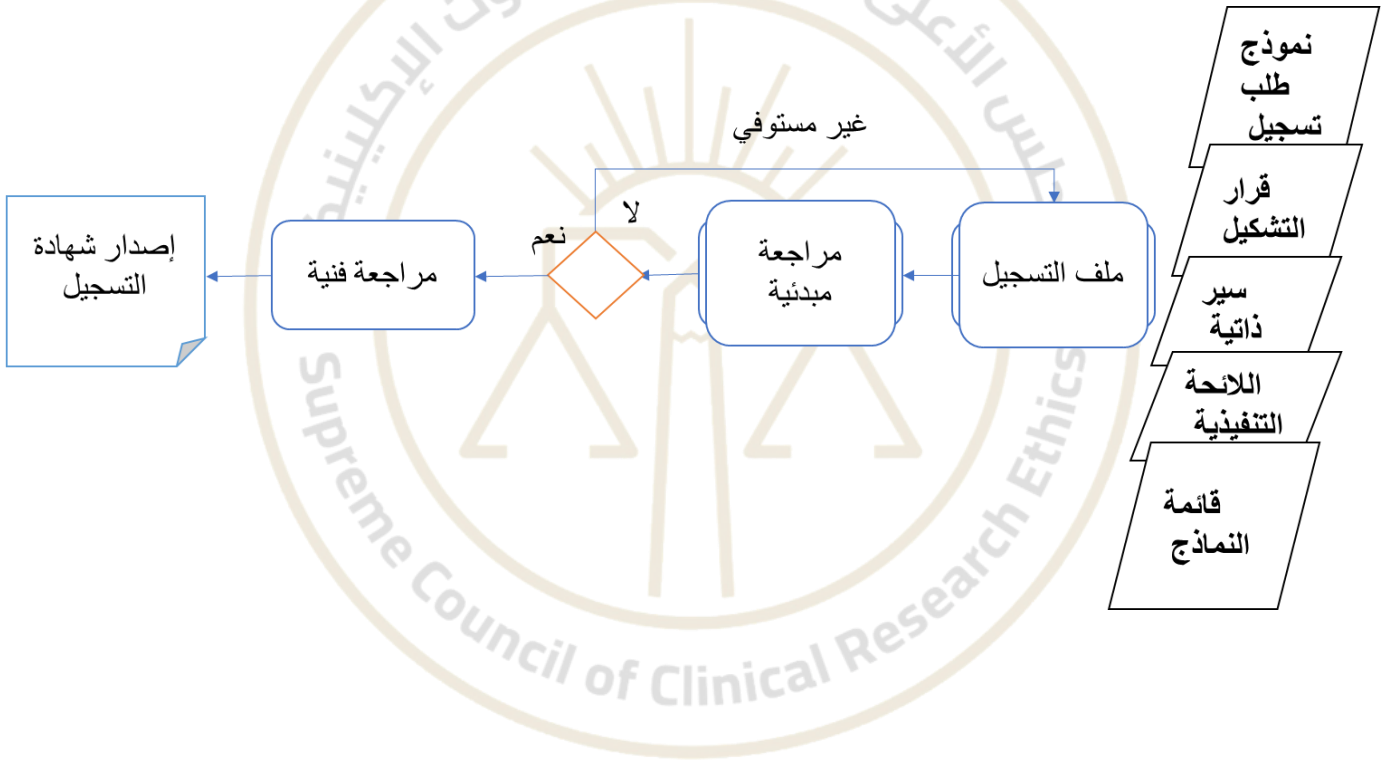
نموذج طلب تسجيل

قرار التشكيل

سير ذاتية

اللائحة التنفيذية

قائمة النماذج

غير مستوفي

ملف التسجيل

مراجعة مبدئية

لا

نعم

مراجعة فنية

إصدار شهادة التسجيل

Supreme Council of Clinical Research Ethics